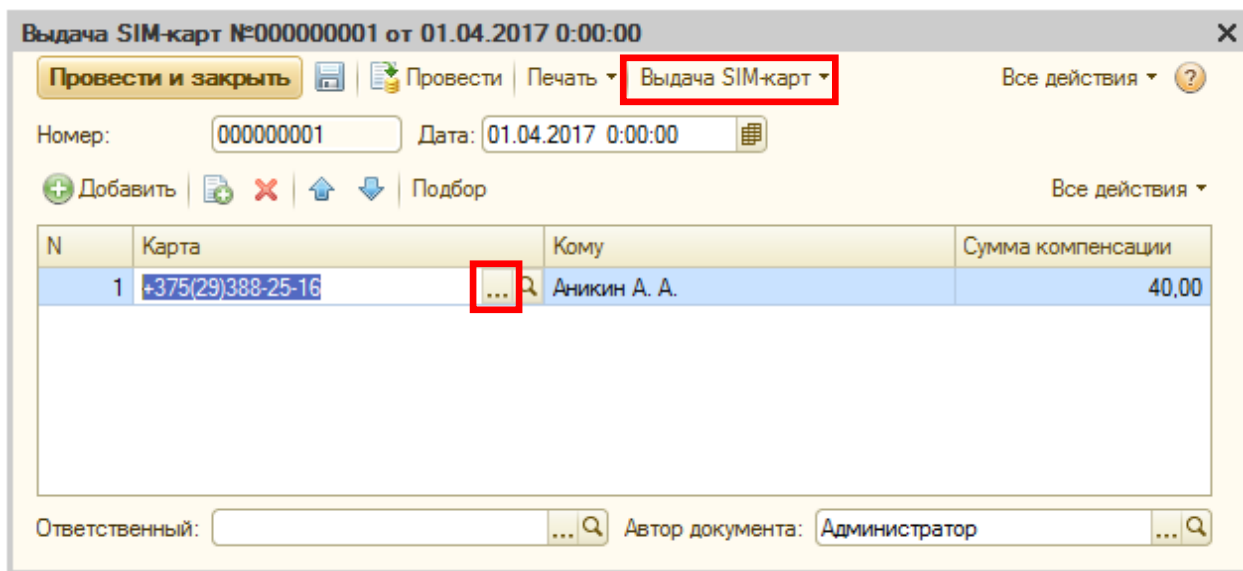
Выдача SIM-карт №000000001 от 01.04.2017 0:00:00

Провести и закрыть | Провести | Печать ▾ | Выдача SIM-карт ▾ | Все действия ▾ | ?

Номер: 000000001 Дата: 01.04.2017 0:00:00

Добавить | Подбор | Все действия ▾

| N | Карта | Кому | Сумма компенсации |
|---|---|---|---|
| 1 | +375(29)388-25-16 ... | Аникин А. А. | 40,00 |

Ответственный: ... Автор документа: Администратор ...